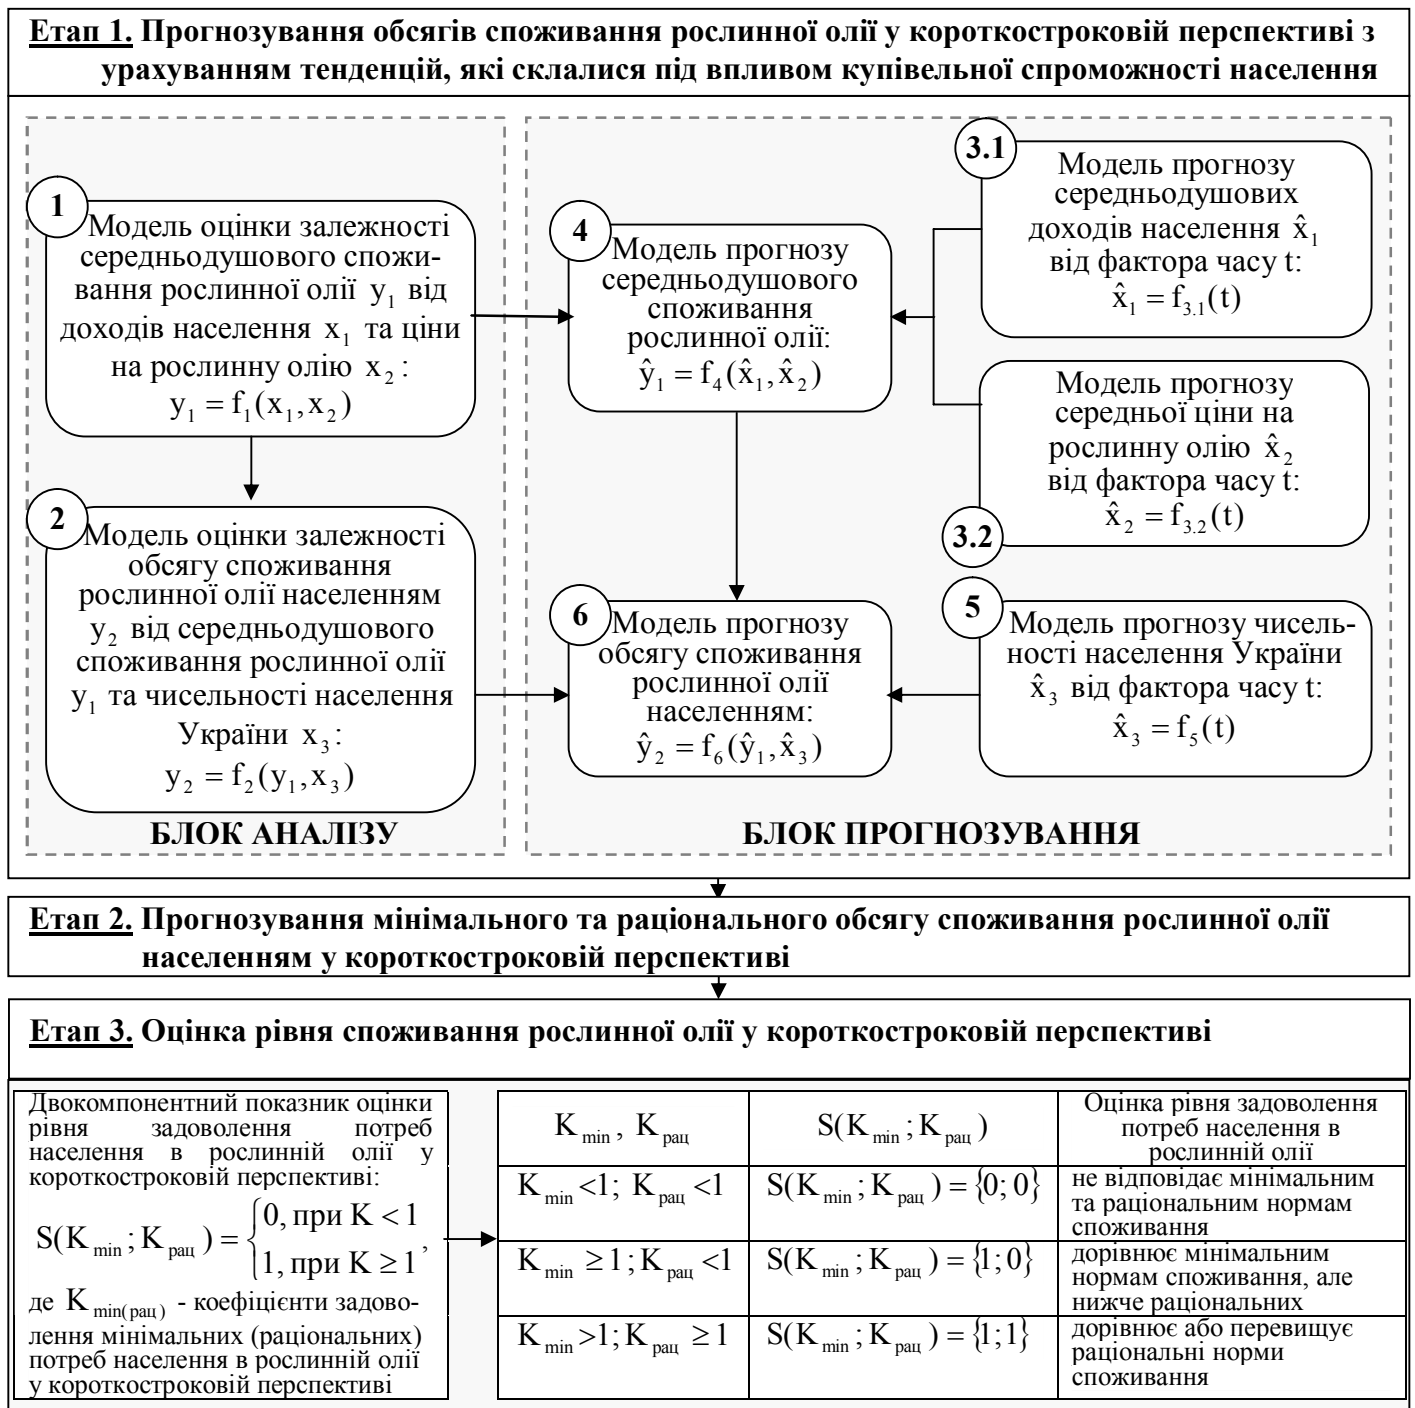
Етап 1. Прогнозування обсягів споживання рослинної олії у короткостроковій перспективі з урахуванням тенденцій, які склалися під впливом купівельної спроможності населення

1 Модель оцінки залежності середньодушового споживання рослинної олії $y_1$ від доходів населення $x_1$ та ціни на рослинну олію $x_2$: $y_1 = f_1(x_1, x_2)$

2 Модель оцінки залежності обсягу споживання рослинної олії населенням $y_2$ від середньодушового споживання рослинної олії $y_1$ та чисельності населення України $x_3$: $y_2 = f_2(y_1, x_3)$

БЛОК АНАЛІЗУ

4 Модель прогнозу середньодушового споживання рослинної олії: $\hat{y}_1 = f_4(\hat{x}_1, \hat{x}_2)$

3.1 Модель прогнозу середньодушових доходів населення $\hat{x}_1$ від фактора часу t: $\hat{x}_1 = f_{3.1}(t)$

Модель прогнозу середньої ціни на рослинну олію $\hat{x}_2$ від фактора часу t: $\hat{x}_2 = f_{3.2}(t)$

3.2

6 Модель прогнозу обсягу споживання рослинної олії населенням: $\hat{y}_2 = f_6(\hat{y}_1, \hat{x}_3)$

5 Модель прогнозу чисельності населення України $\hat{x}_3$ від фактора часу t: $\hat{x}_3 = f_5(t)$

БЛОК ПРОГНОЗУВАННЯ

Етап 2. Прогнозування мінімального та раціонального обсягу споживання рослинної олії населенням у короткостроковій перспективі

Етап 3. Оцінка рівня споживання рослинної олії у короткостроковій перспективі

Двокомпонентний показник оцінки рівня задоволення потреб населення в рослинній олії у короткостроковій перспективі:
$S(K_{min}; K_{рац}) = \begin{cases} 0, \text{при } K < 1 \\ 1, \text{при } K \geq 1 \end{cases}$,
де $K_{min(рац)}$ - коефіцієнти задоволення мінімальних (раціональних) потреб населення в рослинній олії у короткостроковій перспективі

| $K_{min}$, $K_{рац}$ | $S(K_{min}; K_{рац})$ | Оцінка рівня задоволення потреб населення в рослинній олії |
|---|---|---|
| $K_{min}<1$; $K_{рац}<1$ | $S(K_{min}; K_{рац}) = \{0; 0\}$ | не відповідає мінімальним та раціональним нормам споживання |
| $K_{min} \geq 1$; $K_{рац}<1$ | $S(K_{min}; K_{рац}) = \{1; 0\}$ | дорівнює мінімальним нормам споживання, але нижче раціональних |
| $K_{min}>1$; $K_{рац} \geq 1$ | $S(K_{min}; K_{рац}) = \{1; 1\}$ | дорівнює або перевищує раціональні норми споживання |